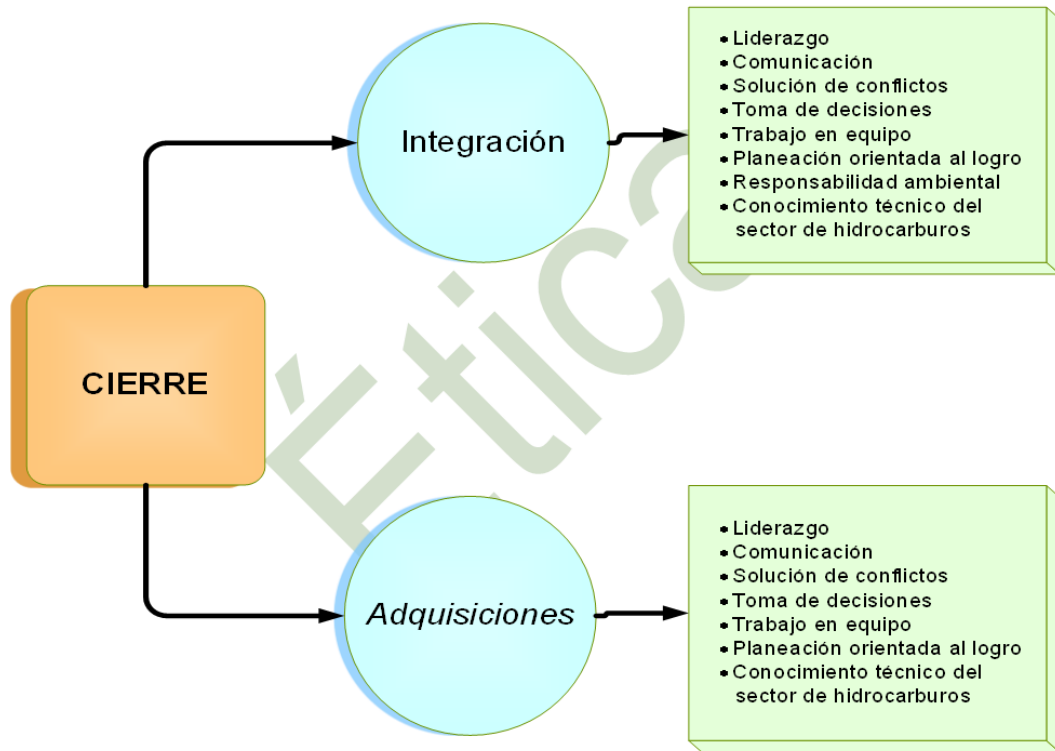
CIERRE

Integración

- Liderazgo
- Comunicación
- Solución de conflictos
- Toma de decisiones
- Trabajo en equipo
- Planeación orientada al logro
- Responsabilidad ambiental
- Conocimiento técnico del sector de hidrocarburos

Adquisiciones

- Liderazgo
- Comunicación
- Solución de conflictos
- Toma de decisiones
- Trabajo en equipo
- Planeación orientada al logro
- Conocimiento técnico del sector de hidrocarburos

Ética